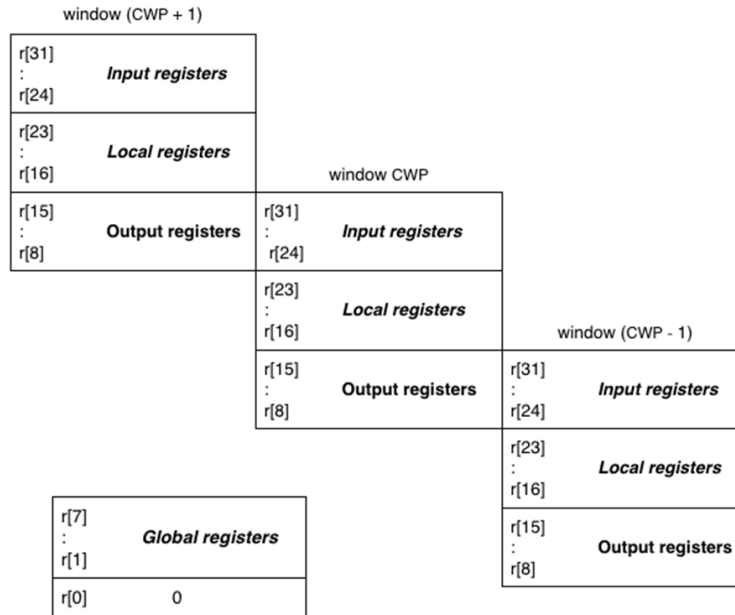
window (CWP + 1)

r[31]
:
r[24]
Input registers

r[23]
:
r[16]
Local registers

r[15]
:
r[8]
Output registers

window CWP

r[31]
:
r[24]
Input registers

r[23]
:
r[16]
Local registers

r[15]
:
r[8]
Output registers

window (CWP - 1)

r[31]
:
r[24]
Input registers

r[23]
:
r[16]
Local registers

r[15]
:
r[8]
Output registers

r[7]
:
r[1]
Global registers

r[0] 0